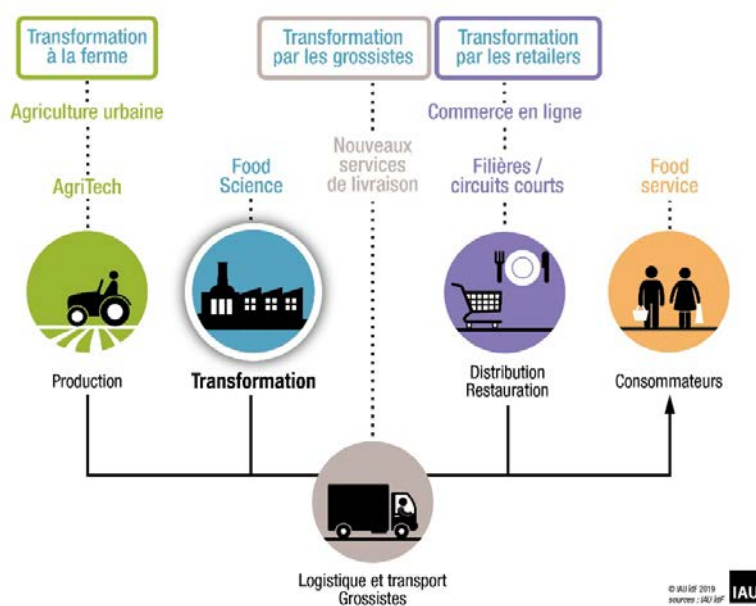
Transformation à la ferme

Transformation par les grossistes

Transformation par les retailers

Agriculture urbaine

Commerce en ligne

Nouveaux services de livraison

AgriTech

Food Science

Filières / circuits courts

Food service

Production

Transformation

Distribution Restauration

Consommateurs

Logistique et transport Grossistes

© IAU îdF 2019
sources : IAU îdF

IAU